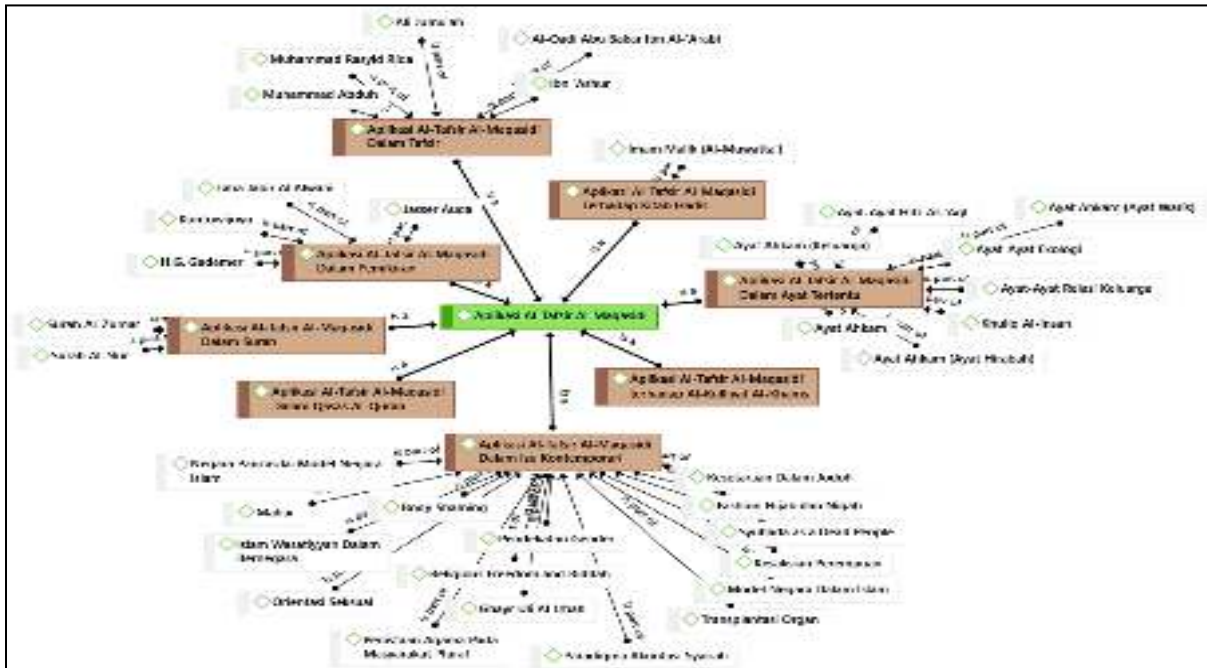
Ali Jum'ah
Al-Qadi Abu Bakar Ibn Al-'Arabi
Muhammad Rasyid Rida
Ibn 'Asyur
Muhammad Abduh
Aplikasi Al-Tafsir Al-Maqasidi Dalam Tafsir
Imam Malik (Al-Muwatta')
Aplikasi Al-Tafsir Al-Maqasidi Terhadap Kitab Hadis
Jasser Auda
Ibnu Asyur Al-Alwani
Ayat-Ayat Hifz Al-Nafs
Ayat Amanat (Ayat Musik)
Hermeneutik
Ayat-Ayat Ekologi
Ayat Ahkam (Berhukum)
H.G. Gadamer
Aplikasi Al-Tafsir Al-Maqasidi Dalam Pemikiran
Aplikasi Al-Tafsir Al-Maqasidi Dalam Ayat Tertentu
Ayat-Ayat Relasi Keluarga
Surah Al-Zumar
Aplikasi Al-Tafsir Al-Maqasidi Dalam Surah
Aplikasi Al-Tafsir Al-Maqasidi
Ayat Ahkam
Khalq Al-Insan
Surah Al-Nur
Ayat Ahkam (Ayat Hirabah)
Aplikasi Al-Tafsir Al-Maqasidi Dalam Qasas Al-Quran
Aplikasi Al-Tafsir Al-Maqasidi Terhadap Al-Kulliyat Al-Khams
Aplikasi Al-Tafsir Al-Maqasidi Dalam Isu Kontemporari
Negara Amerika Model Negara Islam
Kesaksian Dalam Akad
Zina
Sexy Shaming
Fashion Hijab dan Niqab
Islam Wasathiyyah Dalam Beragama
Pendidikan Seksual
Ayat-Ayat Al-Dayah People
Kesetaraan Perempuan
Kebijakan Freedom and Agama
Model Negara Dalam Islam
Orientasi Seksual
Khayr Uli Al-Imam
Transplantasi Organ
Penafsiran Agama Pada Masyarakat Plural
Kesejahteraan Syariah